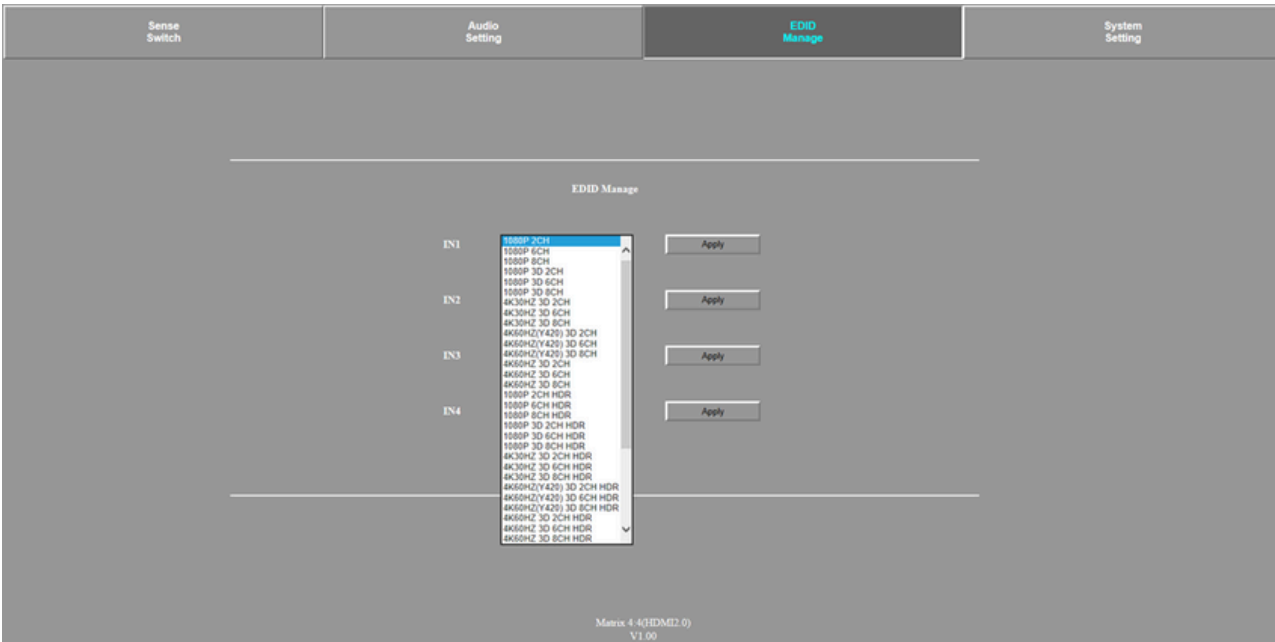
Sense Switch

Audio Setting

EDID Manage

System Setting

EDID Manage

IN1

1080P 2CH
1080P 6CH
1080P 8CH
1080P 3D 2CH
1080P 3D 6CH
1080P 3D 8CH
4K30HZ 3D 2CH
4K30HZ 3D 6CH
4K30HZ 3D 8CH
4K60HZ(Y420) 3D 2CH
4K60HZ(Y420) 3D 6CH
4K60HZ(Y420) 3D 8CH
4K60HZ 3D 2CH
4K60HZ 3D 6CH
4K60HZ 3D 8CH
1080P 2CH HDR
1080P 6CH HDR
1080P 8CH HDR
1080P 3D 2CH HDR
1080P 3D 6CH HDR
1080P 3D 8CH HDR
4K30HZ 3D 2CH HDR
4K30HZ 3D 6CH HDR
4K30HZ 3D 8CH HDR
4K60HZ(Y420) 3D 2CH HDR
4K60HZ(Y420) 3D 6CH HDR
4K60HZ(Y420) 3D 8CH HDR
4K60HZ 3D 2CH HDR
4K60HZ 3D 6CH HDR
4K60HZ 3D 8CH HDR

Apply

IN2

Apply

IN3

Apply

IN4

Apply

Matrix 4:4(HDMI2.0)
V1.00